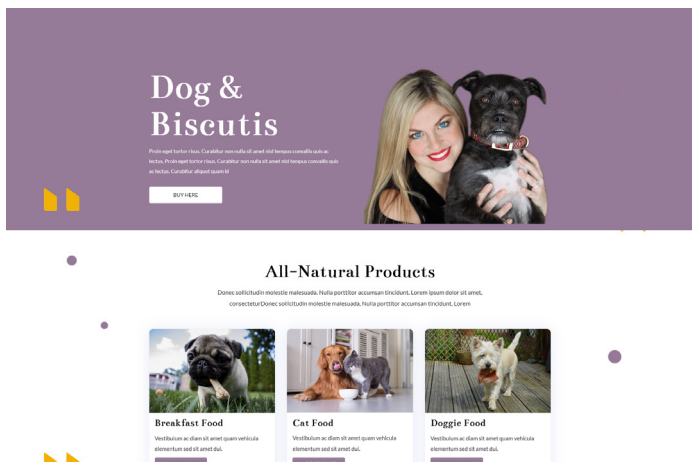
Dog & Biscutis

Proin eget tortor risus. Curabitur non nulla sit amet nisl tempus convallis quis ac lectus. Proin eget tortor risus. Curabitur non nulla sit amet nisl tempus convallis quis ac lectus. Curabitur aliquet quam id

BUY HERE

All-Natural Products

Donec sollicitudin molestie malesuada. Nulla porttitor accumsan tincidunt. Lorem ipsum dolor sit amet, consecteturDonec sollicitudin molestie malesuada. Nulla porttitor accumsan tincidunt. Lorem

Breakfast Food

Vestibulum ac diam sit amet quam vehicula elementum sed sit amet dui.

Cat Food

Vestibulum ac diam sit amet quam vehicula elementum sed sit amet dui.

Doggie Food

Vestibulum ac diam sit amet quam vehicula elementum sed sit amet dui.